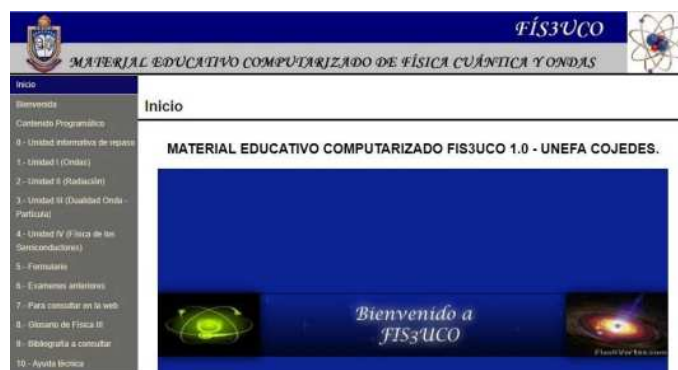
FÍS3UCO

MATERIAL EDUCATIVO COMPUTARIZADO DE FÍSICA CUÁNTICA Y ONDAS

Inicio
Bienvenida
Contenido Programático
0 - Unidad informativa de repaso
1 - Unidad I (Ondas)
2 - Unidad II (Radiación)
3 - Unidad III (Dualidad Onda - Partícula)
4 - Unidad IV (Física de los Semiconductores)
5 - Formulario
6 - Exámenes anteriores
7 - Para consultar en la web
8 - Glosario de Física III
9 - Bibliografía a consultar
10 - Ayuda técnica

Inicio

MATERIAL EDUCATIVO COMPUTARIZADO FIS3UCO 1.0 - UNEFA COJEDES.

Bienvenido a FIS3UCO

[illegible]